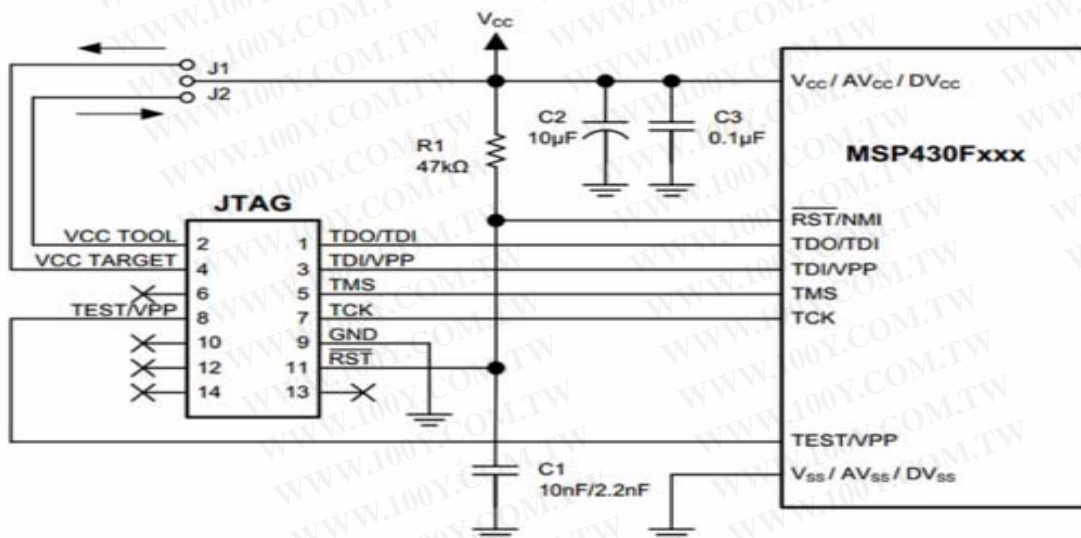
$V_{CC}$

J1
J2

R1
47kΩ

C2
10µF

C3
0.1µF

$V_{CC}$ / $AV_{CC}$ / $DV_{CC}$

MSP430Fxxx

JTAG

VCC TOOL 2
VCC TARGET 4
6
TEST/VPP 8
10
12
14

1 TDO/TDI
3 TDI/VPP
5 TMS
7 TCK
9 GND
11 RST
13

$\overline{RST}$/NMI
TDO/TDI
TDI/VPP
TMS
TCK

TEST/VPP

C1
10nF/2.2nF

$V_{SS}$ / $AV_{SS}$ / $DV_{SS}$

WWW.100Y.COM.TW